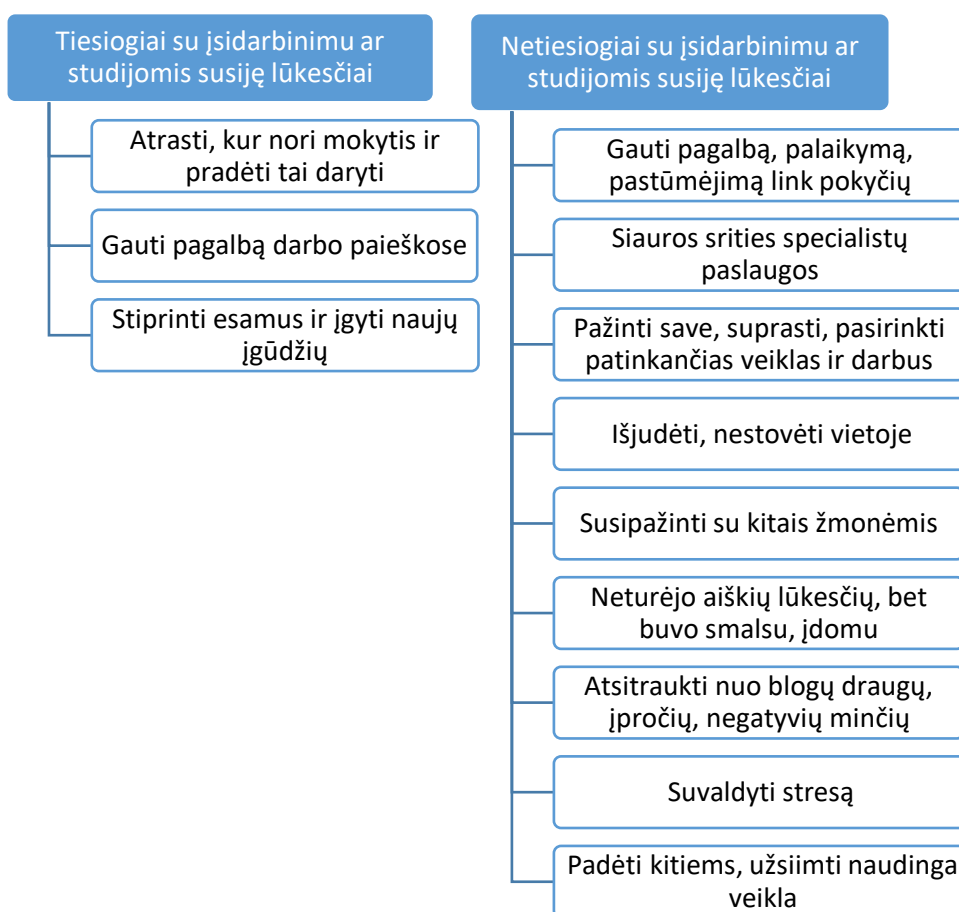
Tiesiogiai su įsidarbinimu ar studijomis susiję lūkesčiai

Atrasti, kur nori mokytis ir pradėti tai daryti

Gauti pagalbą darbo paieškose

Stiprinti esamus ir įgyti naujų įgūdžių

Netiesiogiai su įsidarbinimu ar studijomis susiję lūkesčiai

Gauti pagalbą, palaikymą, pastūmėjimą link pokyčių

Siauros srities specialistų paslaugos

Pažinti save, suprasti, pasirinkti patinkančias veiklas ir darbus

Išjudėti, nestovėti vietoje

Susipažinti su kitais žmonėmis

Neturėjo aiškių lūkesčių, bet buvo smalsu, įdomu

Atsitraukti nuo blogų draugų, įpročių, negatyvių minčių

Suvaldyti stresą

Padėti kitiems, užsiimti naudinga veikla